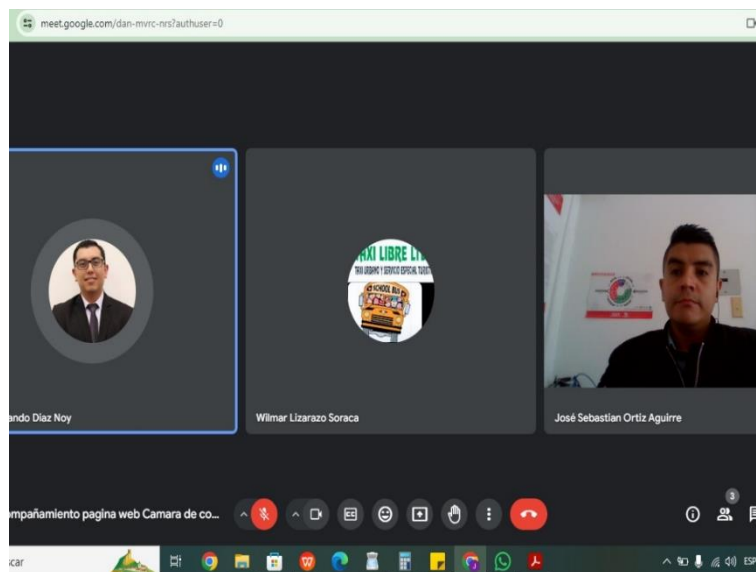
meet.google.com/dan-mvrc-nrs?authuser=0

ando Diaz Noy

TAXI LIBRE LTDA
TAXI URBANO Y SERVICIO ESPECIAL TURISTICO
SCHOOL BUS

Wilmar Lizarazo Soraca

José Sebastian Ortiz Aguirre

mpañamiento pagina web Camara de co...

3

car

ESP